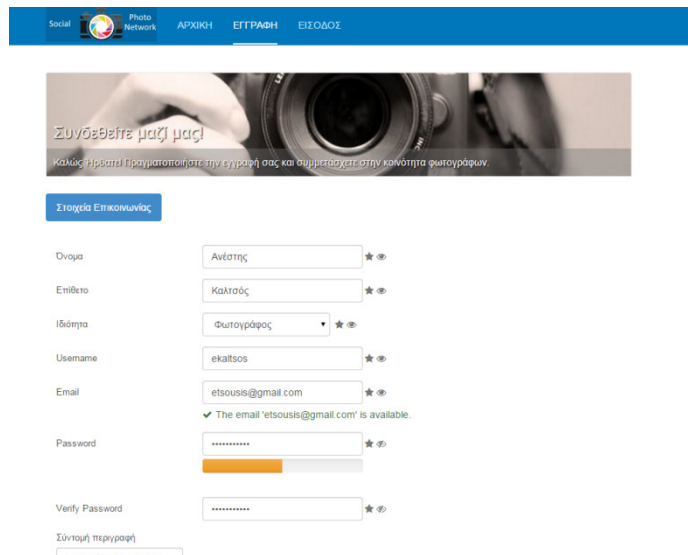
Social Photo Network ΑΡΧΙΚΗ ΕΓΓΡΑΦΗ ΕΙΣΟΔΟΣ

Συνδεθείτε μαζί μας!

Καλώς Ήρθατε! Πραγματοποιήστε την εγγραφή σας και συμμετάσχετε στην κοινότητα φωτογράφων.

Στοιχεία Επικοινωνίας

Όνομα Ανέστης

Επίθετο Καλτσός

Ιδιότητα Φωτογράφος

Username ekaltsos

Email etsousis@gmail.com

✔ The email 'etsousis@gmail.com' is available.

Password ••••••••••••

Verify Password ••••••••••••

Σύντομη περιγραφή